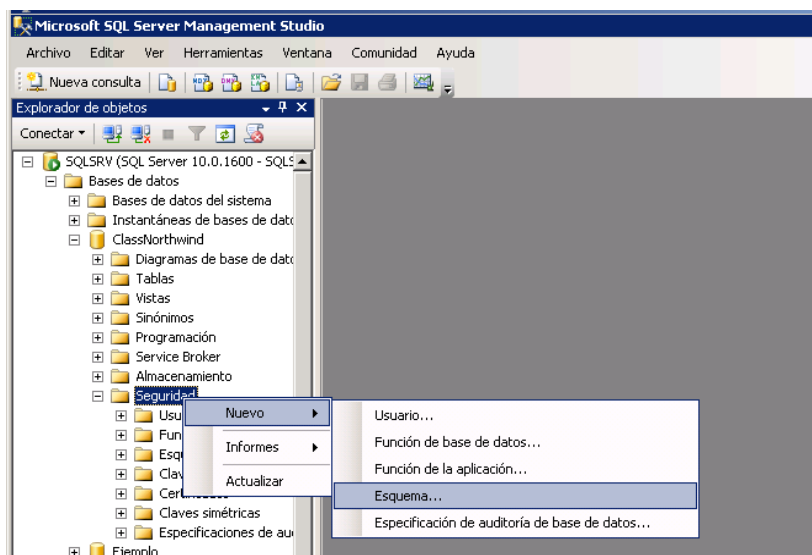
Microsoft SQL Server Management Studio

Archivo Editar Ver Herramientas Ventana Comunidad Ayuda

Nueva consulta

Explorador de objetos

Conectar ▾

SQLSRV (SQL Server 10.0.1600 - SQLS
Bases de datos
Bases de datos del sistema
Instantáneas de bases de datc
ClassNorthwind
Diagramas de base de datc
Tablas
Vistas
Sinónimos
Programación
Service Broker
Almacenamiento
Seguridad
Usu
Fun
Esq
Clav
Cer
Claves simétricas
Especificaciones de au
Ejemplo

Nuevo
Informes
Actualizar

Usuario...
Función de base de datos...
Función de la aplicación...
Esquema...
Especificación de auditoría de base de datos...